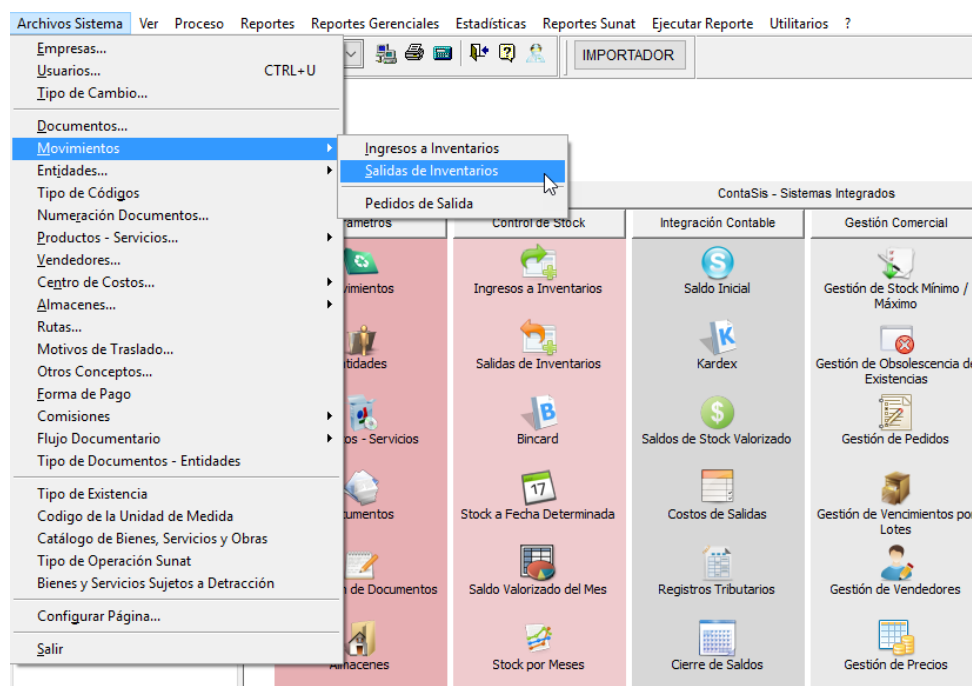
Archivos Sistema Ver Proceso Reportes Reportes Gerenciales Estadísticas Reportes Sunat Ejecutar Reporte Utilitarios ?

Empresas...
Usuarios... CTRL+U
Tipo de Cambio...
Documentos...
Movimientos
Entidades...
Tipo de Códigos
Numeración Documentos...
Productos - Servicios...
Vendedores...
Centro de Costos...
Almacenes...
Rutas...
Motivos de Traslado...
Otros Conceptos...
Forma de Pago
Comisiones
Flujo Documentario
Tipo de Documentos - Entidades
Tipo de Existencia
Codigo de la Unidad de Medida
Catálogo de Bienes, Servicios y Obras
Tipo de Operación Sunat
Bienes y Servicios Sujetos a Detracción
Configurar Página...
Salir

Ingresos a Inventarios
Salidas de Inventarios
Pedidos de Salida

IMPORTADOR

ContaSis - Sistemas Integrados

| arametros | Control de Stock | Integración Contable | Gestión Comercial |
|---|---|---|---|
| vimientos | Ingresos a Inventarios | Saldo Inicial | Gestión de Stock Mínimo / Máximo |
| tidades | Salidas de Inventarios | Kardex | Gestión de Obsolescencia de Existencias |
| os - Servicios | Bincard | Saldos de Stock Valorizado | Gestión de Pedidos |
| cumentos | Stock a Fecha Determinada | Costos de Salidas | Gestión de Vencimientos por Lotes |
| n de Documentos | Saldo Valorizado del Mes | Registros Tributarios | Gestión de Vendedores |
| Almacenes | Stock por Meses | Cierre de Saldos | Gestión de Precios |